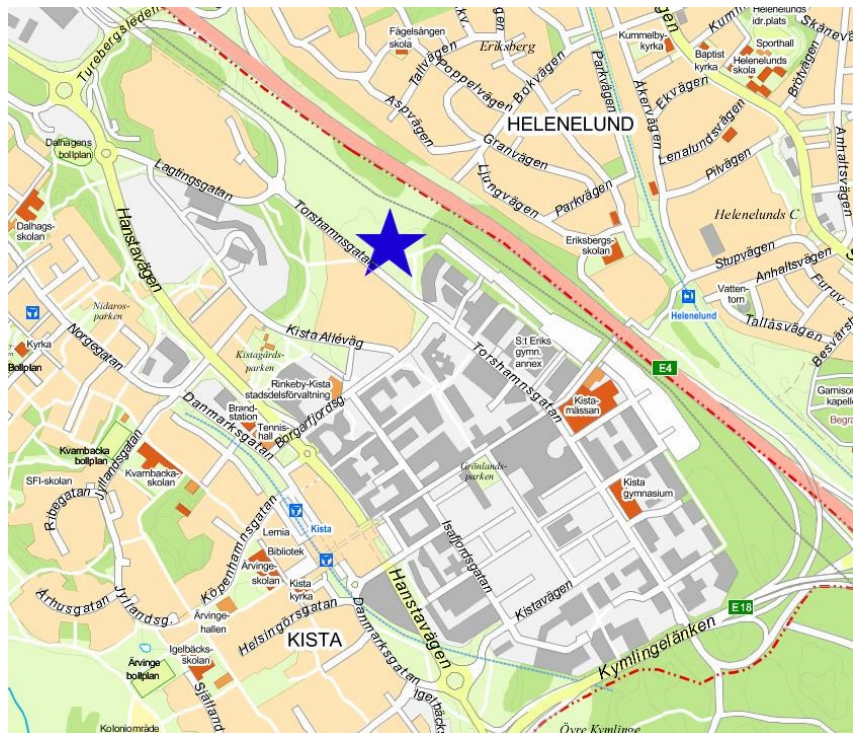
Turebergsleden
Fågelsångens skola
Eriksberg
Kummelby kyrka
Helenelunds idr.plats
Sporthall
Baptist kyrka
Helenelunds skola
Skånevä
Kumla
Tallvägen
Poppelvägen
Bokvägen
Parkvägen
Åkervägen
Ekvägen
Brovägen
Aspvägen
HELENELUND
Granvägen
Lenalundsvägen
Anhaltsvägen
Dalhagens bollplan
Ljungvägen
Pilvägen
Lagtingsgatan
Parkvägen
Helenelunds C
Dalhags-skolan
Torshamnsgatan
Eriksbergs-skolan
Stupvägen
Hanstavägen
Anhaltsvägen
Vatten-torn
Furuv.
Nidaros-parken
Helenelund
Tallåsvägen
Besvärsv
Kyrka
Norgegatan
Kista Allévåg
Bollplan
Kistagårds-parken
S:t Eriks gymn. annex
E4
Torshamnsgatan
Rinkeby-Kista stadsdelsförvaltning
Garnison kapelle
Brand-station
Borgarfjordsg
Kista-mässan
Begra
Danmarksgatan
Tennis-hall
Kvarnbacka bollplan
Grönlands-parken
SFI-skolan
Jyllandsgatan
Kvarnbacka-skolan
Kista gymnasium
Ribegatan
Köpenhamnsgatan
Lemia
Kista
Isafjordsgatan
Bibliotek
Arvinge-skolan
Kista torg
Århusgatan
Jyllandsg.
Hanstavägen
Kistavägen
Arvinge-hallen
Helsingörsgatan
E18
Igelbäcks-skolan
KISTA
Kymlingelänken
Danmarksgatan
Arvinge bollplan
Själland
Igelbäck
Koloniområde
Övre Kymlinge